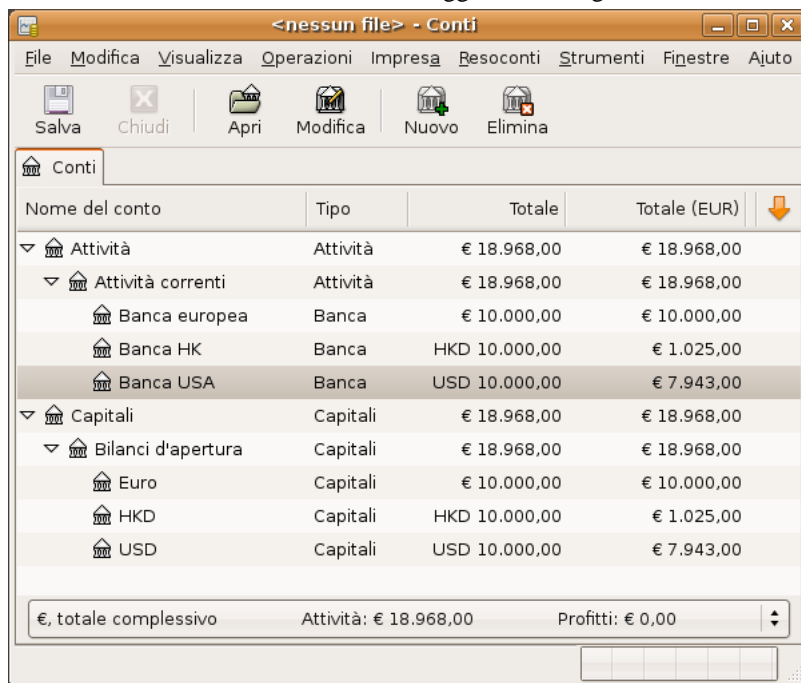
<nessun file> - Conti

File Modifica Visualizza Operazioni Impresa Resoconti Strumenti Finestre Aiuto

Salva Chiudi Apri Modifica Nuovo Elimina

Conti

| Nome del conto | Tipo | Totale | Totale (EUR) |
|---|---|---|---|
| Attività | Attività | € 18.968,00 | € 18.968,00 |
| Attività correnti | Attività | € 18.968,00 | € 18.968,00 |
| Banca europea | Banca | € 10.000,00 | € 10.000,00 |
| Banca HK | Banca | HKD 10.000,00 | € 1.025,00 |
| Banca USA | Banca | USD 10.000,00 | € 7.943,00 |
| Capitali | Capitali | € 18.968,00 | € 18.968,00 |
| Bilanci d'apertura | Capitali | € 18.968,00 | € 18.968,00 |
| Euro | Capitali | € 10.000,00 | € 10.000,00 |
| HKD | Capitali | HKD 10.000,00 | € 1.025,00 |
| USD | Capitali | USD 10.000,00 | € 7.943,00 |

€, totale complessivo Attività: € 18.968,00 Profitti: € 0,00